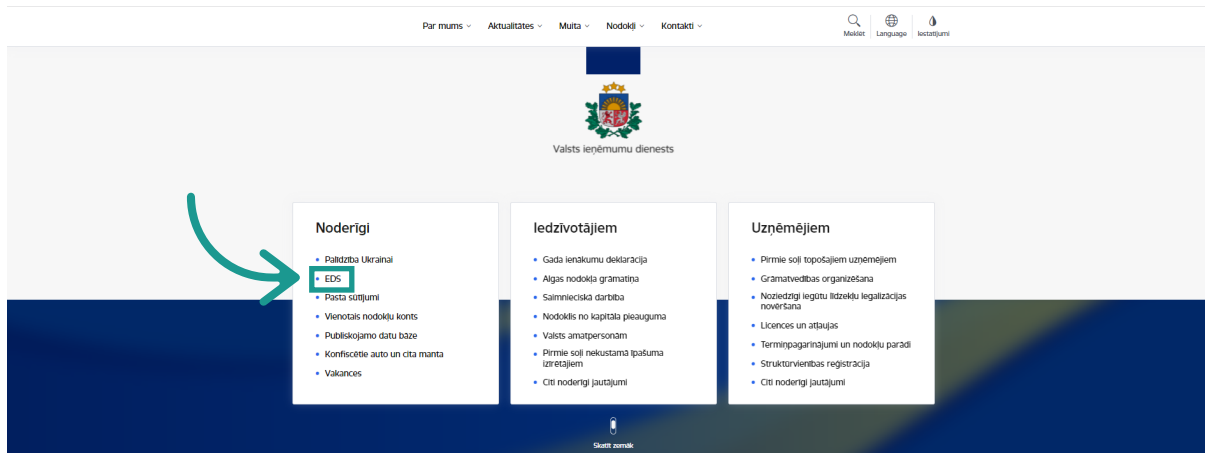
Par mums Aktualitātes Muita Nodokļi Kontakti

Meklēt Language Iestatījumi

Valsts ieņēmumu dienests

Noderīgi

- Palīdzība Ukrainai
- EDS
- Pasta sūtījumi
- Vienotais nodokļu konts
- Publiskojamo datu bāze
- Konfiscētie auto un cita manta
- Vakances

Iedzīvotājiem

- Gada ienākumu deklarācija
- Algas nodokļa grāmatiņa
- Saimnieciskā darbība
- Nodoklis no kapitāla pieauguma
- Valsts amatpersonām
- Pirmie soļi nekustamā īpašuma izīrētājiem
- Citi noderīgi jautājumi

Uzņēmējiem

- Pirmie soļi topošajiem uzņēmējiem
- Grāmatvedības organizēšana
- Noziedzīgi iegūtu līdzekļu legalizācijas novēršana
- Licences un atļaujas
- Termiņpagarinājumi un nodokļu parādi
- Struktūrvienības reģistrācija
- Citi noderīgi jautājumi

Skatīt zemāk